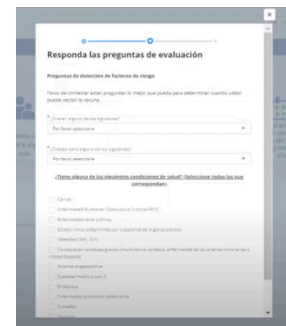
×

Responda las preguntas de evaluación

Preguntas de detección de factores de riesgo

Favor de contestar estas preguntas lo mejor que pueda para determinar cuando usted puede recibir la vacuna.

* ¿Usa en alguno de los siguientes?
Por favor seleccione

* ¿Trabaja para alguno de los siguientes?
Por favor seleccione

¿Tiene alguna de las siguientes condiciones de salud? (Seleccione todas las que correspondan)

Cáncer
Enfermedad Pulmonar Obstructiva Crónica EPOC
Enfermedad renal crónica
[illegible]
Obesidad (IMC 30+)
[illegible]
Anemia drepanocítica
Diabetes mellitus tipo 2
Embarazo
Enfermedad pulmonar obstructiva
Fumador
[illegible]